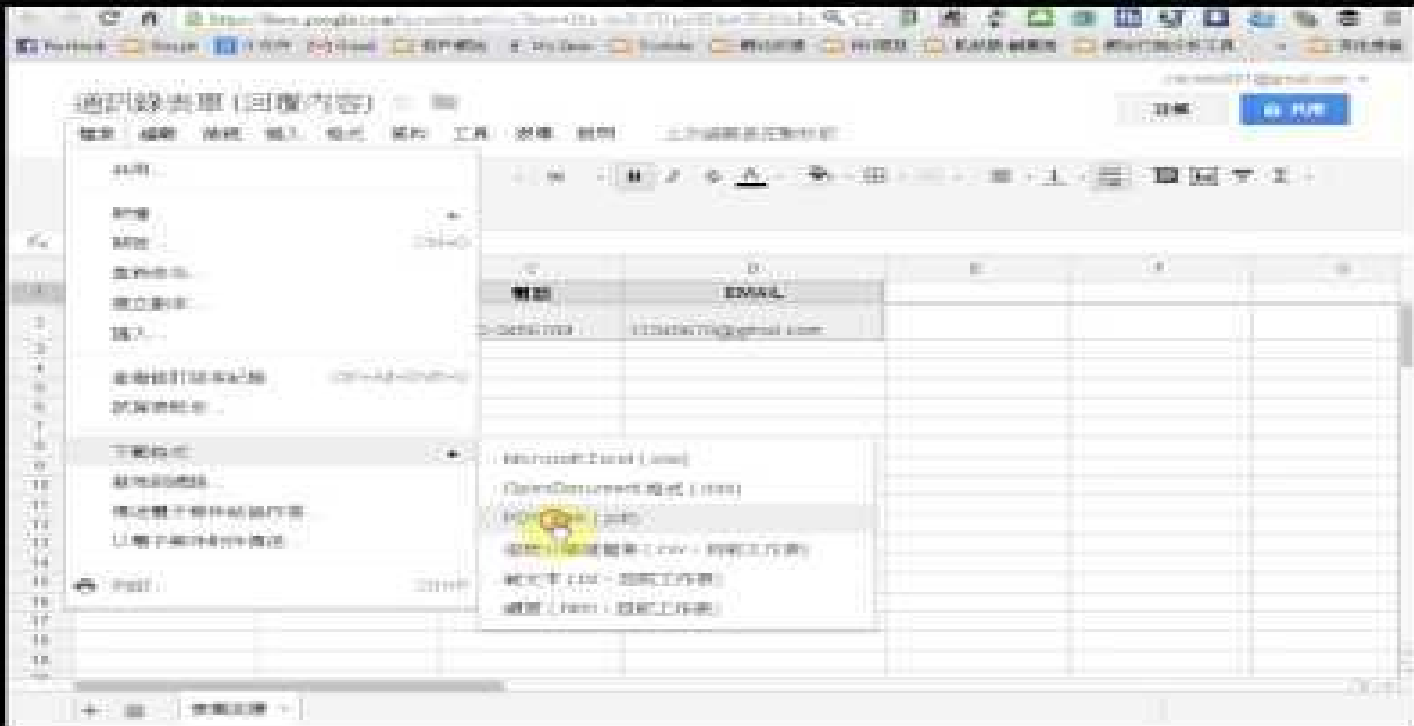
通訊錄表單 (回覆內容)

共用

檔案 編輯 檢視 插入 格式 資料 工具 表單 說明

共用...

新增

開啟...

重新命名...

建立副本...

匯入...

查看修訂版本記錄

試算表設定...

下載格式

發布到網路...

傳送電子郵件給協作者...

以電子郵件附件傳送...

Print

電話

EMAIL

Microsoft Excel (.xlsx)

OpenDocument 格式 (.ods)

PDF 文件 (.pdf)

逗點分隔值檔案 (.csv,目前工作表)

純文字 (.txt,目前工作表)

網頁 (.html,目前工作表)

+